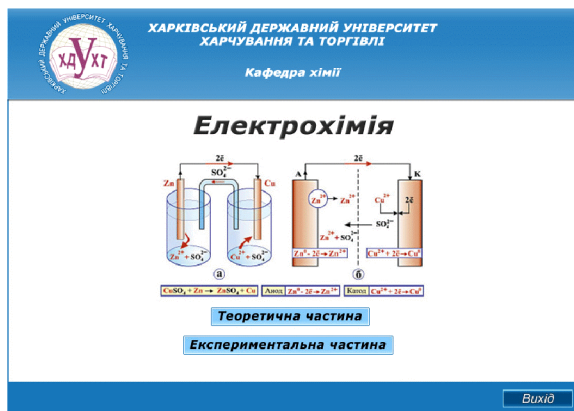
ХАРКІВСЬКИЙ ДЕРЖАВНИЙ УНІВЕРСИТЕТ ХАРЧУВАННЯ ТА ТОРГІВЛІ
ХДУХТ
ХАРКІВСЬКИЙ ДЕРЖАВНИЙ УНІВЕРСИТЕТ ХАРЧУВАННЯ ТА ТОРГІВЛІ

Кафедра хімії

Електрохімія

$2\bar{e}$
$SO_4^{2-}$
Zn
Cu
$Zn^{2+} + SO_4^{2-}$
$Cu^{2+} + SO_4^{2-}$
а
$2\bar{e}$
А
К
$Zn^{2+}$
$Zn^{2+}$
$Cu^{2+}$
$2\bar{e}$
$SO_4^{2-}$
$Zn^{2+} + SO_4^{2-}$
$Zn^0 - 2\bar{e} \rightarrow Zn^{2+}$
б
$Cu^{2+} + 2\bar{e} \rightarrow Cu^0$

$CuSO_4 + Zn \rightarrow ZnSO_4 + Cu$
Анод $Zn^0 - 2\bar{e} \rightarrow Zn^{2+}$
Катод $Cu^{2+} + 2\bar{e} \rightarrow Cu^0$

Теоретична частина

Експериментальна частина

Вихід